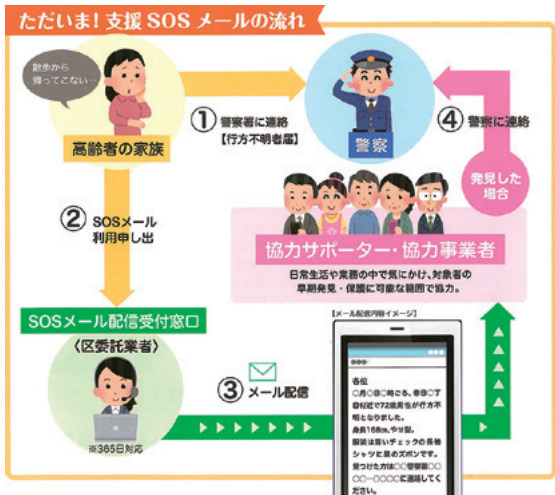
ただいま！支援 SOS メールの流れ

散歩から帰ってこない…

高齢者の家族

① 警察者に連絡【行方不明者届】

警察

④ 警察に連絡

発見した場合

② SOSメール利用申し出

協力サポーター・協力事業者

日常生活や業務の中で気にかけ、対象者の早期発見・保護に可能な範囲で協力。

SOSメール配信受付窓口

《区委託業者》

※365日対応

③ メール配信

【メール配信内容イメージ】

各位
○月○日○時ごろ、一〇〇丁目付近で72歳男性が行方不明となりました。
身長168cm、やせ型。
服装は紺いチェックの長袖シャツに黒のズボンです。
見つけた方は○○警察署○○ー○○○○に連絡してください。